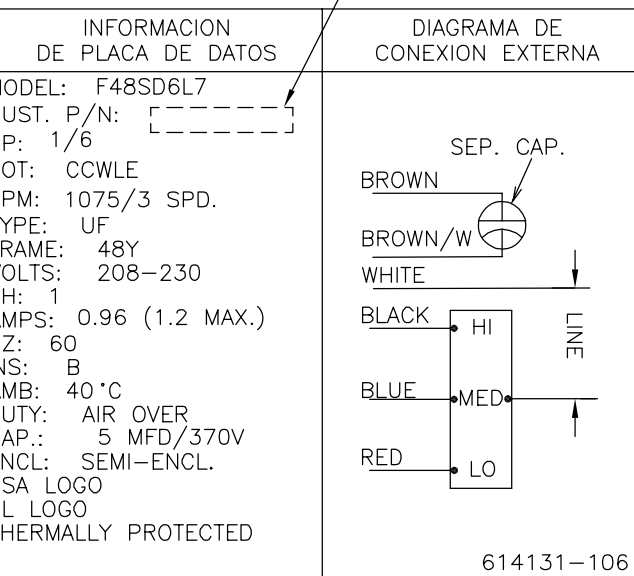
INFORMACION DE PLACA DE DATOS

IODEL: F48SD6L7
UST. P/N:
P: 1/6
OT: CCWLE
PM: 1075/3 SPD.
YPE: UF
RAME: 48Y
OLTS: 208–230
H: 1
MPS: 0.96 (1.2 MAX.)
Z: 60
NS: B
MB: 40°C
UTY: AIR OVER
AP.: 5 MFD/370V
NCL: SEMI–ENCL.
SA LOGO
L LOGO
HERMALLY PROTECTED

DIAGRAMA DE CONEXION EXTERNA

SEP. CAP.
BROWN
BROWN/W
WHITE
BLACK
HI
LINE
BLUE
MED
RED
LO

614131–106